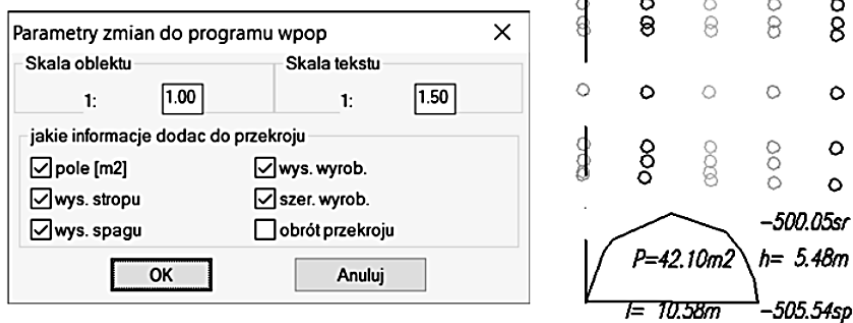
Parametry zmian do programu wpop

×

Skala oblektu

1: 1.00

Skala tekstu

1: 1.50

jakie informacje dodac do przekroju

☑ pole [m2]
☑ wys. wyrob.
☑ wys. stropu
☑ szer. wyrob.
☑ wys. spagu
☐ obrót przekroju

OK

Anuluj

-500.05sr

P=42.10m2

h= 5.48m

l= 10.58m

-505.54sp